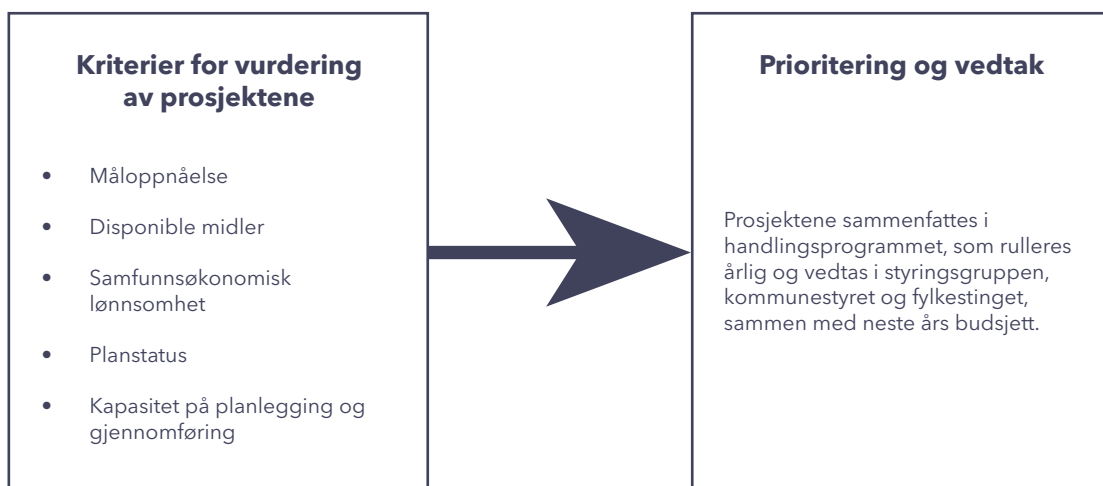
**Kriterier for vurdering av prosjektene**

- Måloppnåelse
- Disponible midler
- Samfunnsøkonomisk lønnsomhet
- Planstatus
- Kapasitet på planlegging og gjennomføring

**Prioritering og vedtak**

Prosjektene sammenfattes i handlingsprogrammet, som rulleres årlig og vedtas i styringsgruppen, kommunestyret og fylkestinget, sammen med neste års budsjett.